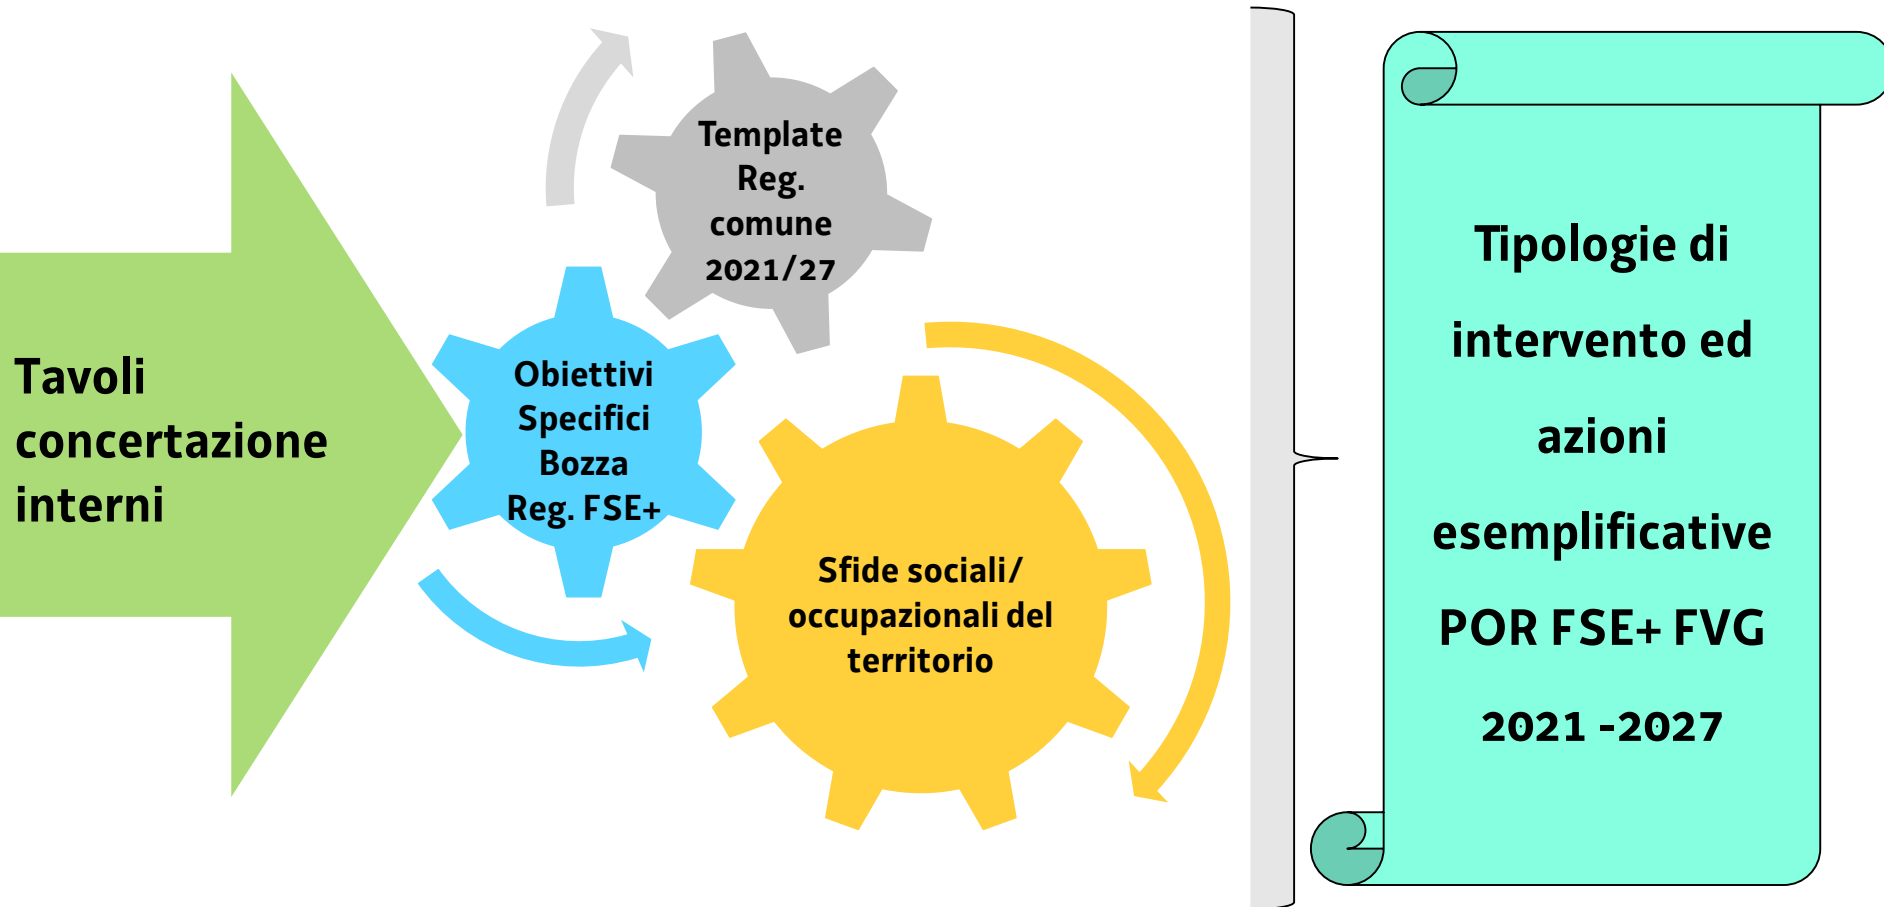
Tavoli concertazione interni

Template Reg. comune 2021/27

Obiettivi Specifici Bozza Reg. FSE+

Sfide sociali/ occupazionali del territorio

Tipologie di intervento ed azioni esemplificative POR FSE+ FVG 2021 -2027